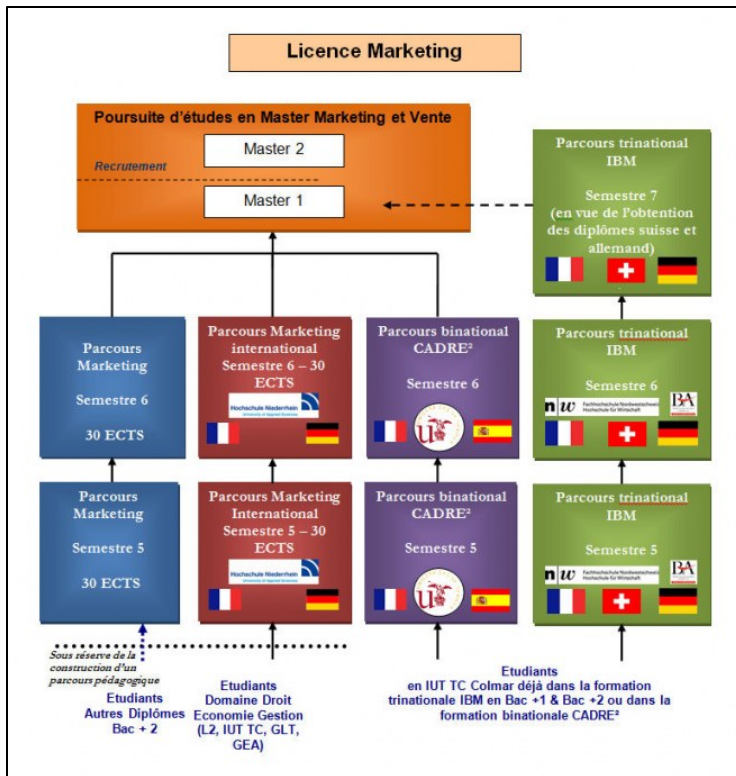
Licence Marketing

Poursuite d'études en Master Marketing et Vente

Master 2

Recrutement

Master 1

Parcours trinational IBM

Semestre 7 (en vue de l'obtention des diplômes suisse et allemand)

Parcours Marketing

Semestre 6

30 ECTS

Parcours Marketing international Semestre 6 – 30 ECTS

Hochschule Niederrhein
University of Applied Sciences

Parcours binational CADRE²

Semestre 6

Parcours trinational IBM

Semestre 6

n|w Fachhochschule Nordwestschweiz Hochschule für Wirtschaft

BA

Parcours Marketing

Semestre 5

30 ECTS

Parcours Marketing International Semestre 5 – 30 ECTS

Hochschule Niederrhein
University of Applied Sciences

Parcours binational CADRE²

Semestre 5

Parcours trinational IBM

Semestre 5

n|w Fachhochschule Nordwestschweiz Hochschule für Wirtschaft

BA

Sous réserve de la construction d'un parcours pédagogique

Etudiants Autres Diplômes Bac + 2

Etudiants Domaine Droit Economie Gestion (L2, IUT TC, GLT, GEA)

Etudiants en IUT TC Colmar déjà dans la formation trinationale IBM en Bac +1 & Bac +2 ou dans la formation binationale CADRE²